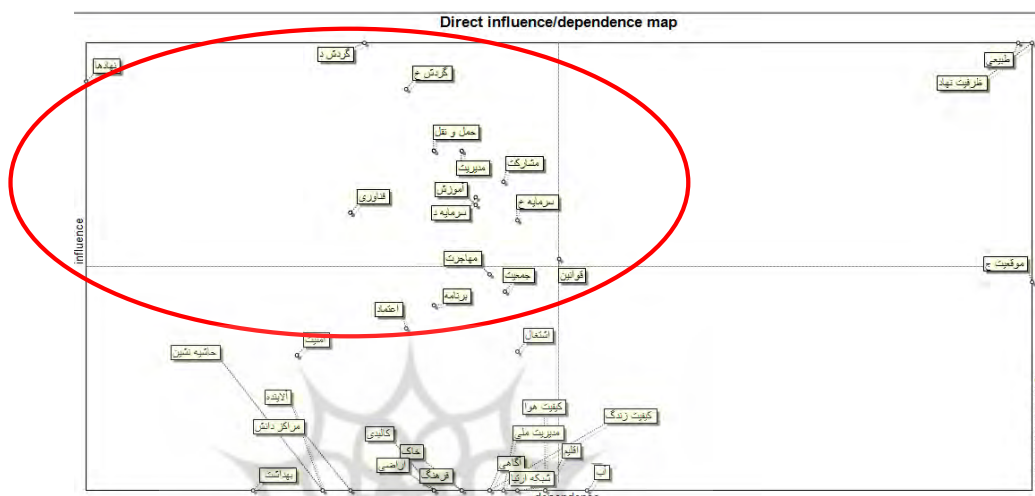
Direct influence/dependence map

influence

نهادها
گردش د
گردش خ
حمل و نقل
مشارکت
مدیریت
آموزش
سرمایه م
سرمایه د
فناوری
مهاجرت
جمعیت
قوانین
برنامه
اعتماد
اشتغال
امنیت
حاشیه نشین
آلاینده
مراکز دانش
کیفیت هوا
کیفیت زندگ
مدیریت ملی
کالبدی
خاک
اقلیم
اراضی
آگاهی
فرهنگ
شبکه ارتب
آب
بهداشت
طبیعی
ظرفیت نهاد
موقعیت ج
dependence